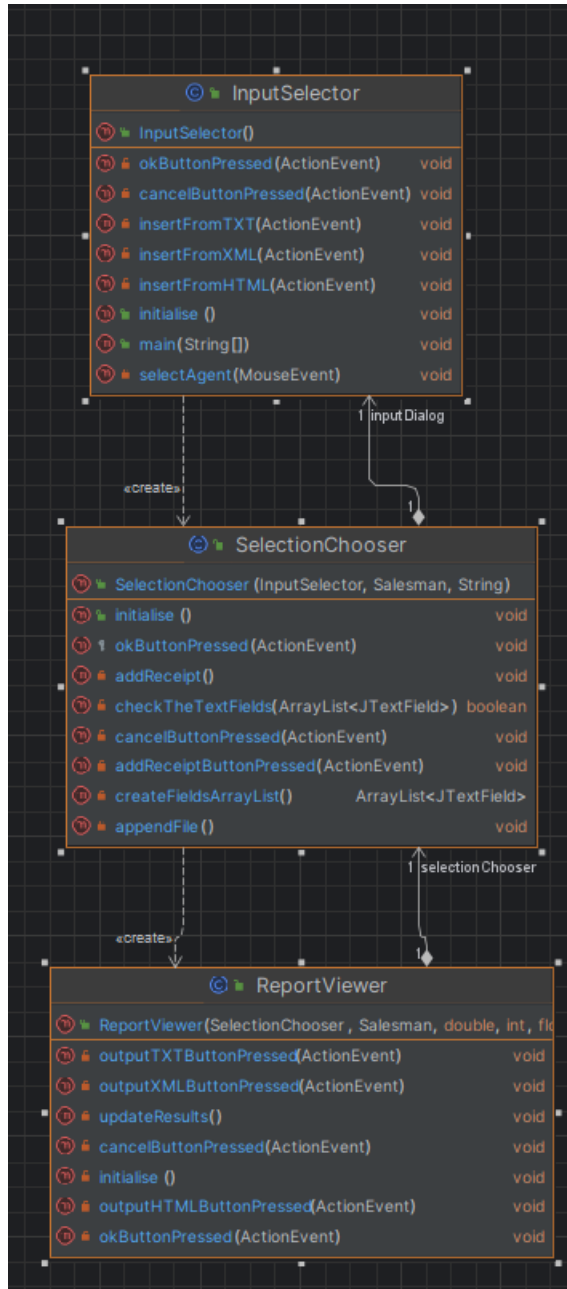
InputSelector

InputSelector()
okButtonPressed(ActionEvent) void
cancelButtonPressed(ActionEvent) void
insertFromTXT(ActionEvent) void
insertFromXML(ActionEvent) void
insertFromHTML(ActionEvent) void
initialise () void
main(String[]) void
selectAgent(MouseEvent) void

1 inputDialog

«create»

1

SelectionChooser

SelectionChooser (InputSelector, Salesman, String)
initialise () void
okButtonPressed(ActionEvent) void
addReceipt() void
checkTheTextFields(ArrayList<JTextField>) boolean
cancelButtonPressed(ActionEvent) void
addReceiptButtonPressed(ActionEvent) void
createFieldsArrayList() ArrayList<JTextField>
appendFile() void

1 selectionChooser

«create»

1

ReportViewer

ReportViewer(SelectionChooser , Salesman, double, int, fl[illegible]
outputTXTButtonPressed(ActionEvent) void
outputXMLButtonPressed(ActionEvent) void
updateResults() void
cancelButtonPressed(ActionEvent) void
initialise () void
outputHTMLButtonPressed(ActionEvent) void
okButtonPressed (ActionEvent) void